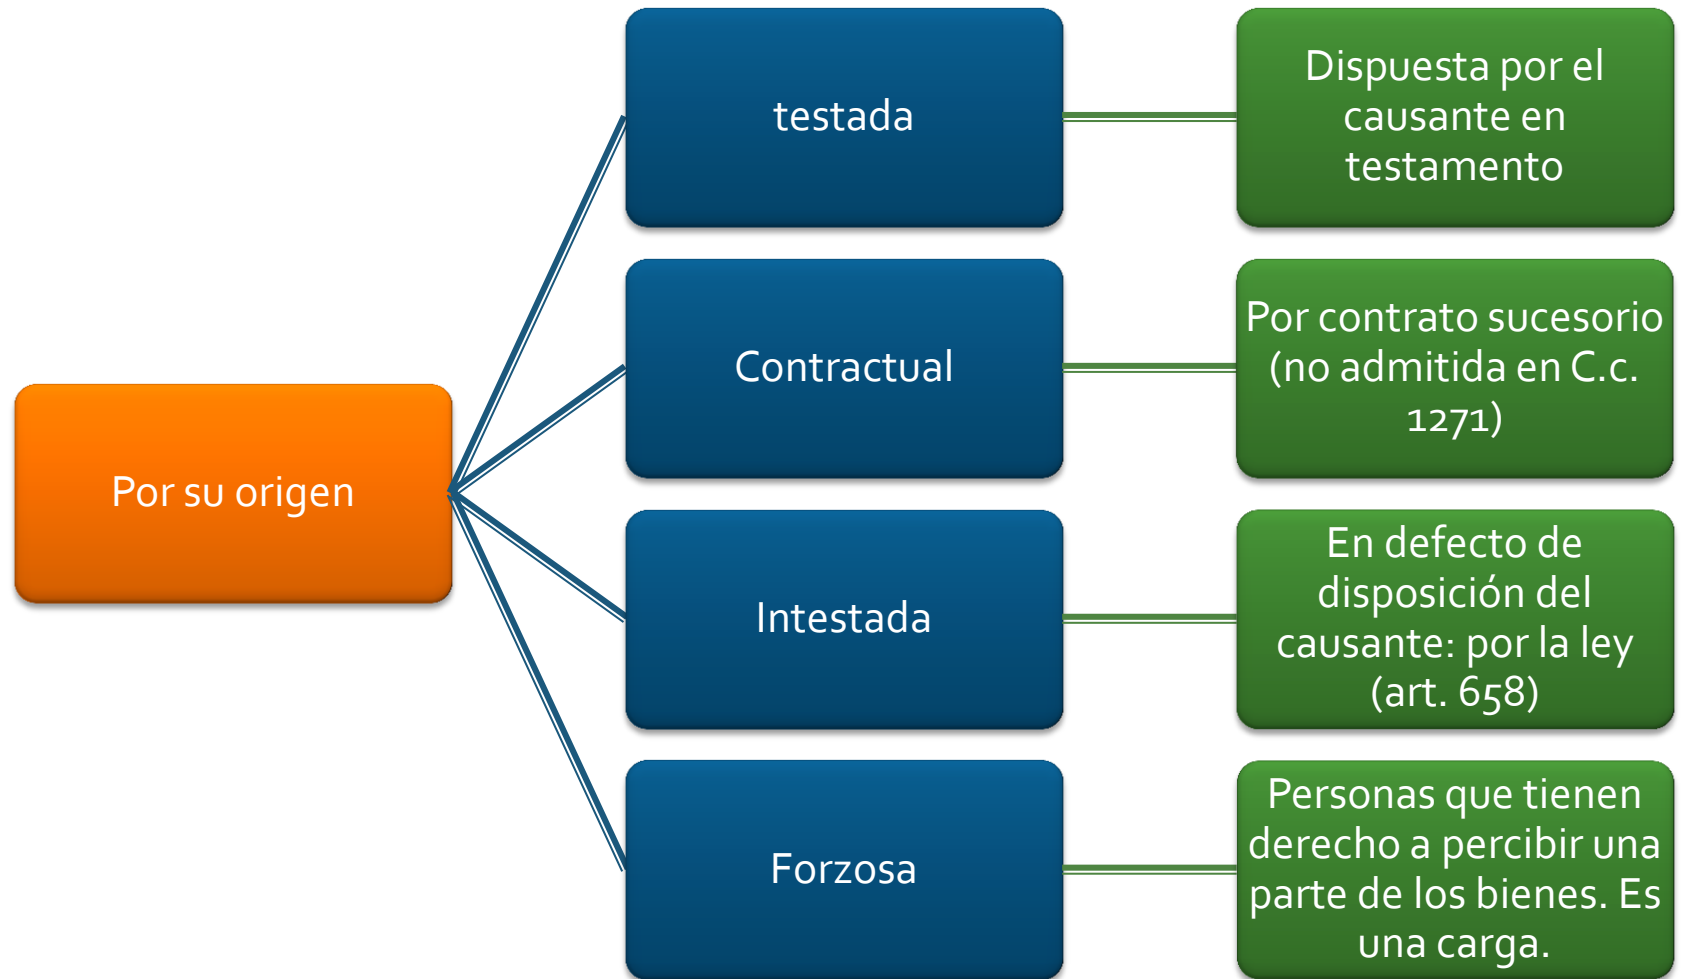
Por su origen

testada

Dispuesta por el causante en testamento

Contractual

Por contrato sucesorio (no admitida en C.c. 1271)

Intestada

En defecto de disposición del causante: por la ley (art. 658)

Forzosa

Personas que tienen derecho a percibir una parte de los bienes. Es una carga.